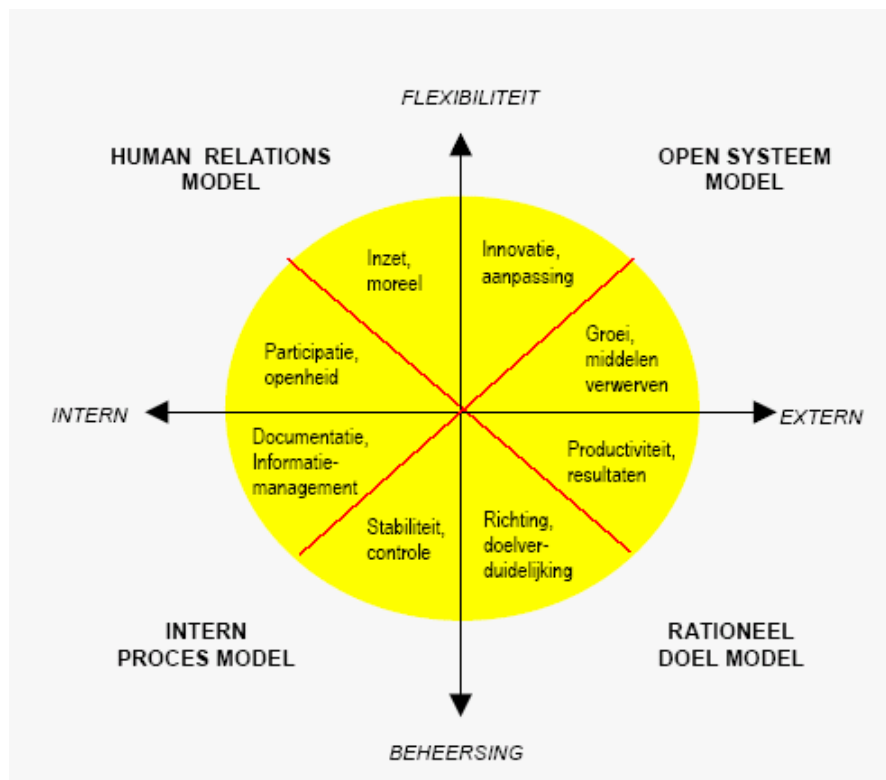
FLEXIBILITEIT

HUMAN RELATIONS MODEL

OPEN SYSTEEM MODEL

Inzet, moreel

Innovatie, aanpassing

Participatie, openheid

Groei, middelen verwerven

INTERN

EXTERN

Documentatie, Informatie-management

Productiviteit, resultaten

Stabiliteit, controle

Richting, doelver-duidelijking

INTERN PROCES MODEL

RATIONEEL DOEL MODEL

BEHEERSING